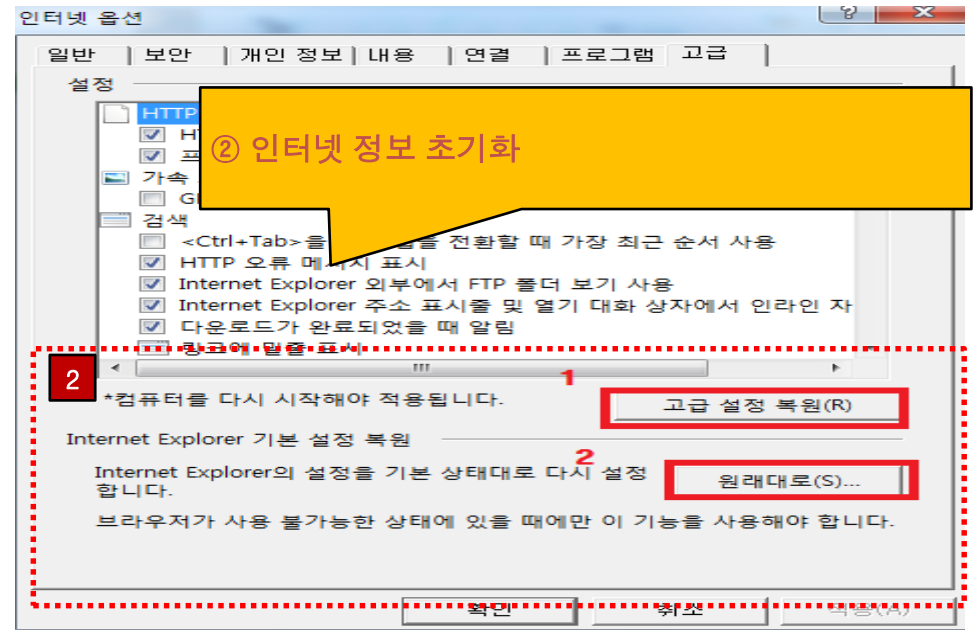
인터넷 옵션

?

일반 | 보안 | 개인 정보 | 내용 | 연결 | 프로그램 | 고급

설정

HTTP

HT

프

가속

GP

검색

<Ctrl+Tab>을 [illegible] 전환할 때 가장 최근 순서 사용

HTTP 오류 메시지 표시

Internet Explorer 외부에서 FTP 폴더 보기 사용

Internet Explorer 주소 표시줄 및 열기 대화 상자에서 인라인 자

다운로드가 완료되었을 때 알림

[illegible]

② 인터넷 정보 초기화

2

1

*컴퓨터를 다시 시작해야 적용됩니다.

고급 설정 복원(R)

Internet Explorer 기본 설정 복원

2

Internet Explorer의 설정을 기본 상태대로 다시 설정합니다.

원래대로(S)...

브라우저가 사용 불가능한 상태에 있을 때에만 이 기능을 사용해야 합니다.

확인

취소

적용(A)